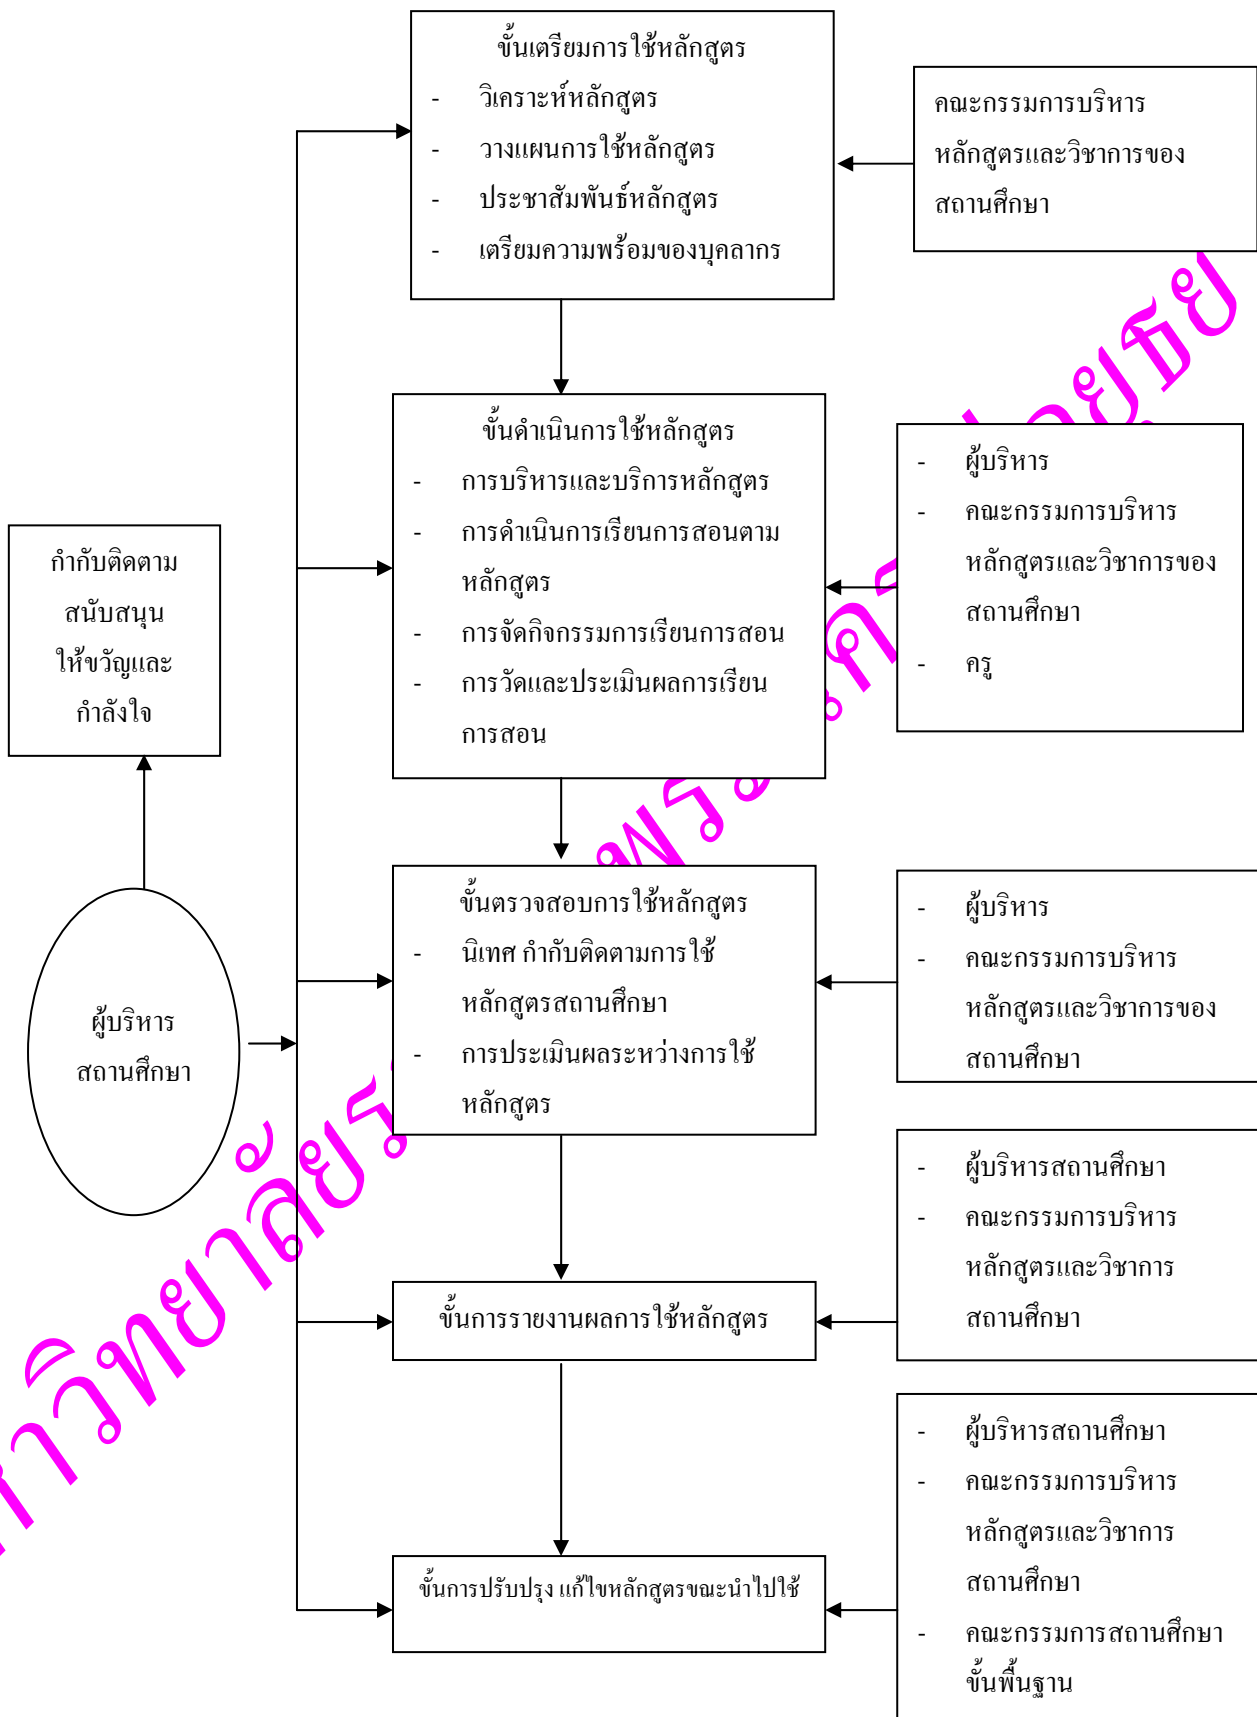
ขั้นเตรียมการใช้หลักสูตร
- วิเคราะห์หลักสูตร
- วางแผนการใช้หลักสูตร
- ประชาสัมพันธ์หลักสูตร
- เตรียมความพร้อมของบุคลากร

คณะกรรมการบริหารหลักสูตรและวิชาการของสถานศึกษา

ขั้นดำเนินการใช้หลักสูตร
- การบริหารและบริการหลักสูตร
- การดำเนินการเรียนการสอนตามหลักสูตร
- การจัดกิจกรรมการเรียนการสอน
- การวัดและประเมินผลการเรียนการสอน

- ผู้บริหาร
- คณะกรรมการบริหารหลักสูตรและวิชาการของสถานศึกษา
- ครู

กำกับติดตาม สนับสนุน ให้ขวัญและกำลังใจ

ผู้บริหารสถานศึกษา

ขั้นตรวจสอบการใช้หลักสูตร
- นิเทศ กำกับติดตามการใช้หลักสูตรสถานศึกษา
- การประเมินผลระหว่างการใช้หลักสูตร

- ผู้บริหาร
- คณะกรรมการบริหารหลักสูตรและวิชาการของสถานศึกษา

ขั้นการรายงานผลการใช้หลักสูตร

- ผู้บริหารสถานศึกษา
- คณะกรรมการบริหารหลักสูตรและวิชาการสถานศึกษา

ขั้นการปรับปรุง แก้ไขหลักสูตรขณะนำไปใช้

- ผู้บริหารสถานศึกษา
- คณะกรรมการบริหารหลักสูตรและวิชาการสถานศึกษา
- คณะกรรมการสถานศึกษาขั้นพื้นฐาน

มหาวิทยาลัยราชภัฏพระนครศรีอยุธยา